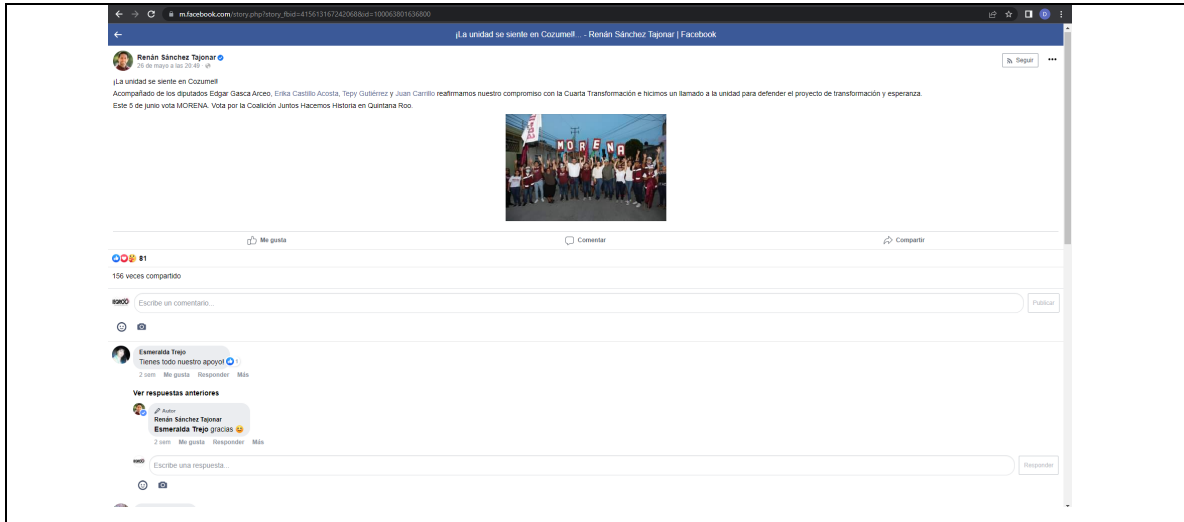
m.facebook.com/story.php?story_fbid=415613167242068&id=100063801636800

¡La unidad se siente en Cozumel!... - Renán Sánchez Tajonar | Facebook

Renán Sánchez Tajonar
26 de mayo a las 20:49

Seguir

¡La unidad se siente en Cozumel!
Acompañado de los diputados Edgar Gasca Arceo, Erika Castillo Acosta, Tepy Gutiérrez y Juan Carrillo reafirmamos nuestro compromiso con la Cuarta Transformación e hicimos un llamado a la unidad para defender el proyecto de transformación y esperanza.
Este 5 de junio vota MORENA. Vota por la Coalición Juntos Hacemos Historia en Quintana Roo.

MORENA

Me gusta
Comentar
Compartir

81
156 veces compartido

Escribe un comentario...
Publicar

Esmeralda Trejo
Tienes todo nuestro apoyo!
2 sem Me gusta Responder Más

Ver respuestas anteriores

Autor
Renán Sánchez Tajonar
Esmeralda Trejo gracias
2 sem Me gusta Responder Más

Escribe una respuesta...
Responder